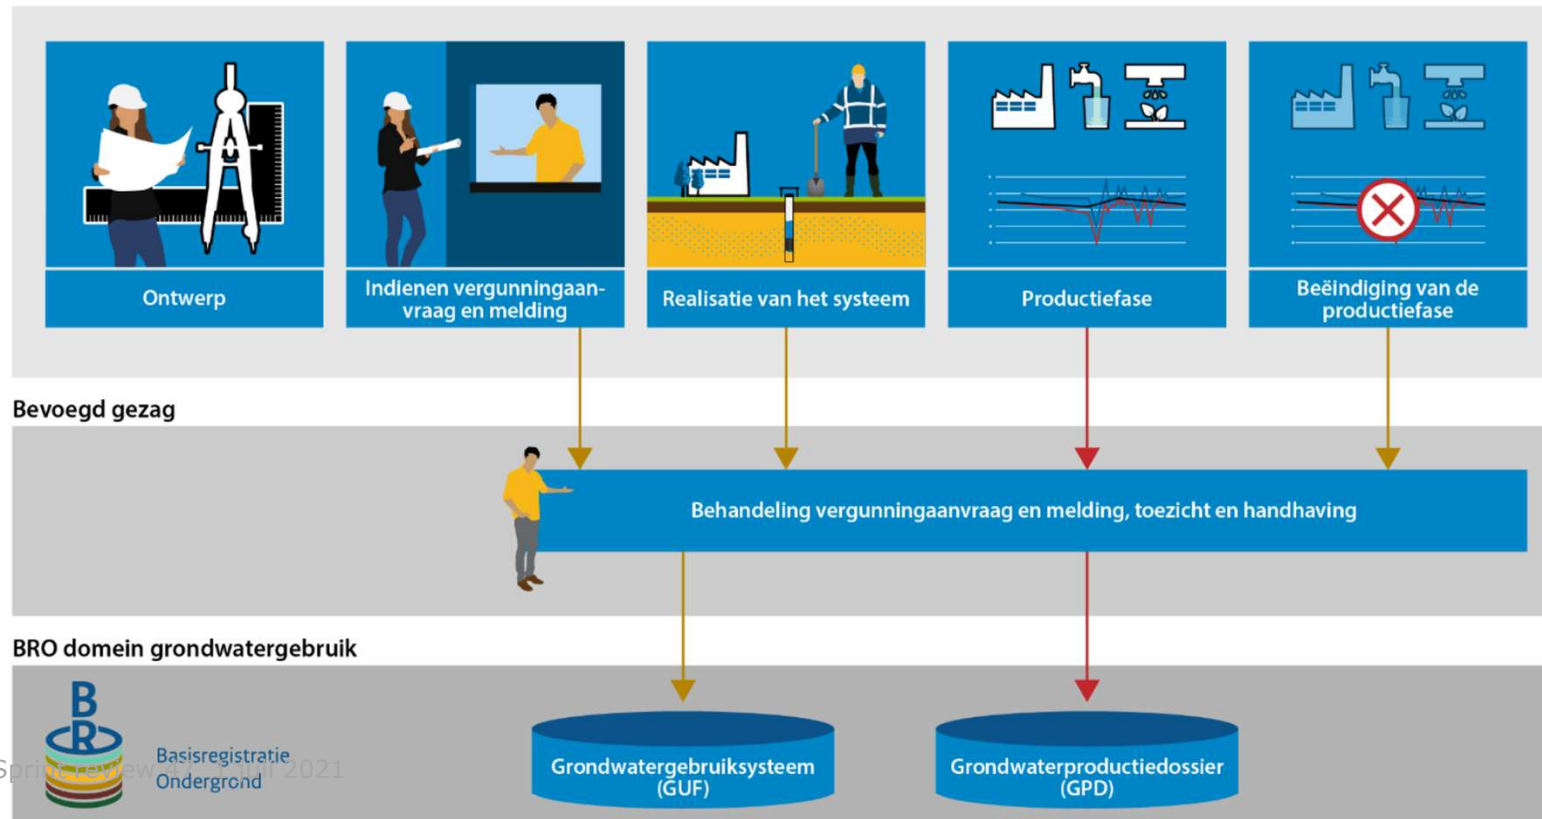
Ontwerp

Indienen vergunningaanvraag en melding

Realisatie van het systeem

Productiefase

Beëindiging van de productiefase

Bevoegd gezag

Behandeling vergunningaanvraag en melding, toezicht en handhaving

BRO domein grondwatergebruik

B R

Basisregistratie Ondergrond

Sprint review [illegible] 2021

Grondwatergebruiksysteem (GUF)

Grondwaterproductiedossier (GPD)